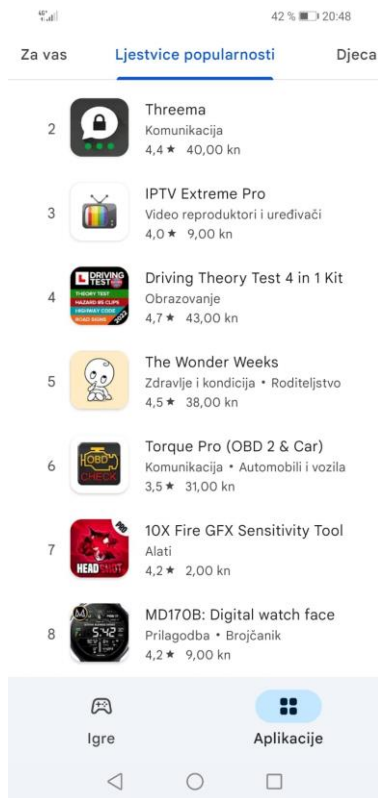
42 % 20:48

Za vas Ljestvice popularnosti Djeca

2 Threema
Komunikacija
4,4 ★ 40,00 kn

3 IPTV Extreme Pro
Video reproduktori i uređivači
4,0 ★ 9,00 kn

4 DRIVING TEST THEORY TEST HAZARD 85 CLIPS HIGHWAY CODE ROAD SIGNS Driving Theory Test 4 in 1 Kit
Obrazovanje
4,7 ★ 43,00 kn

5 The Wonder Weeks
Zdravlje i kondicija • Roditeljstvo
4,5 ★ 38,00 kn

6 OBD CHECK Torque Pro (OBD 2 & Car)
Komunikacija • Automobili i vozila
3,5 ★ 31,00 kn

7 PRO HEADSHOT 10X Fire GFX Sensitivity Tool
Alati
4,2 ★ 2,00 kn

8 5:42 MD170B: Digital watch face
Prilagodba • Brojčanik
4,2 ★ 9,00 kn

Igre Aplikacije